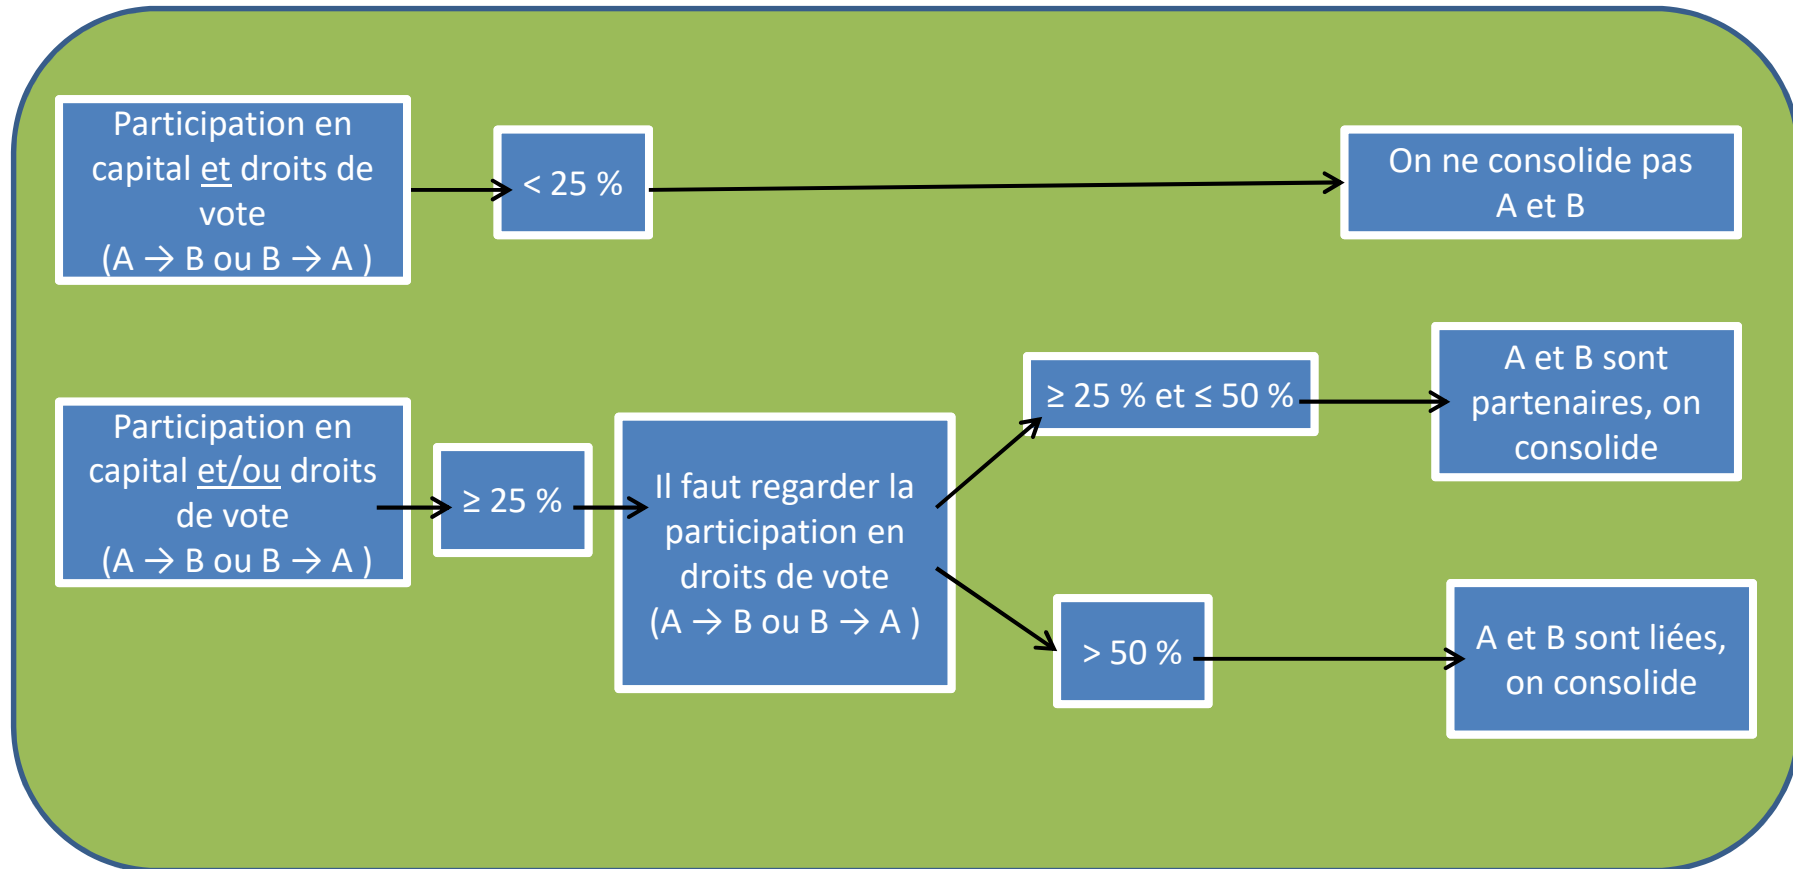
Participation en capital et droits de vote
(A → B ou B → A )

< 25 %

On ne consolide pas A et B

Participation en capital et/ou droits de vote
(A → B ou B → A )

≥ 25 %

Il faut regarder la participation en droits de vote
(A → B ou B → A )

≥ 25 % et ≤ 50 %

A et B sont partenaires, on consolide

> 50 %

A et B sont liées, on consolide